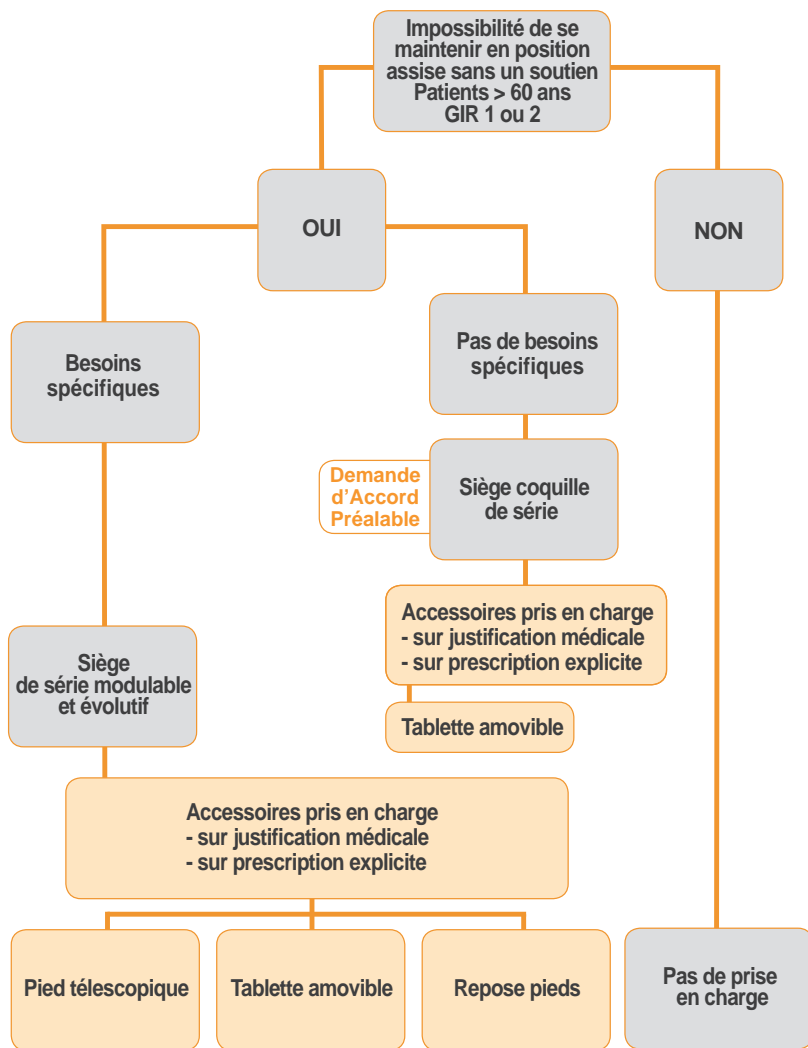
Impossibilité de se maintenir en position assise sans un soutien
Patients > 60 ans
GIR 1 ou 2

OUI

NON

Besoins spécifiques

Pas de besoins spécifiques

Demande d'Accord Préalable

Siège coquille de série

Accessoires pris en charge
- sur justification médicale
- sur prescription explicite

Tablette amovible

Siège de série modulable et évolutif

Accessoires pris en charge
- sur justification médicale
- sur prescription explicite

Pied télescopique

Tablette amovible

Repose pieds

Pas de prise en charge